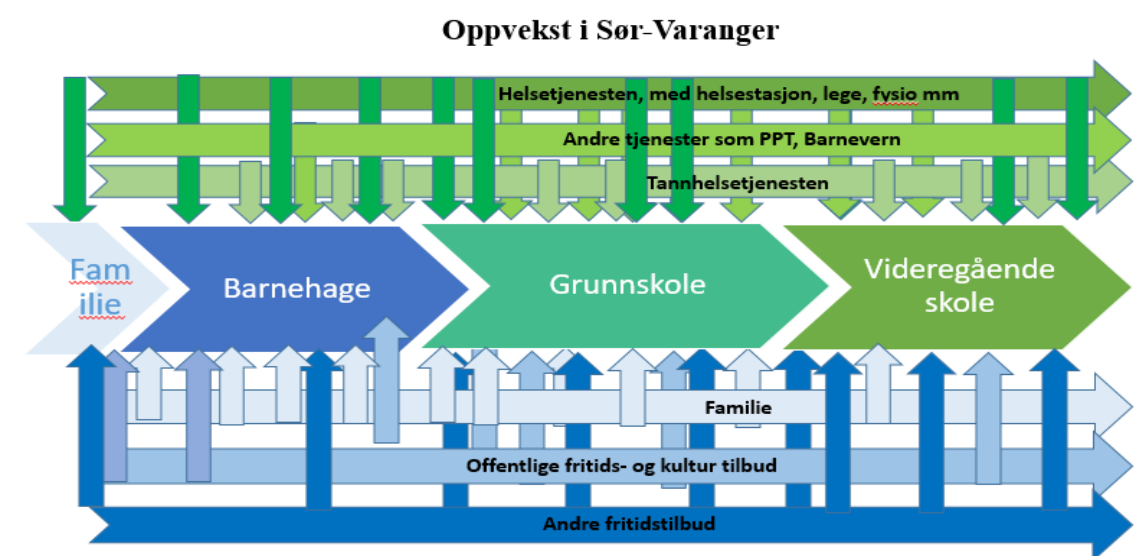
Oppvekst i Sør-Varanger

Helsetjenesten, med helsestasjon, lege, fysio mm

Andre tjenester som PPT, Barnevern

Tannhelsetjenesten

Fam ilie

Barnehage

Grunnskole

Videregående skole

Familie

Offentlige fritids- og kultur tilbud

Andre fritidstilbud